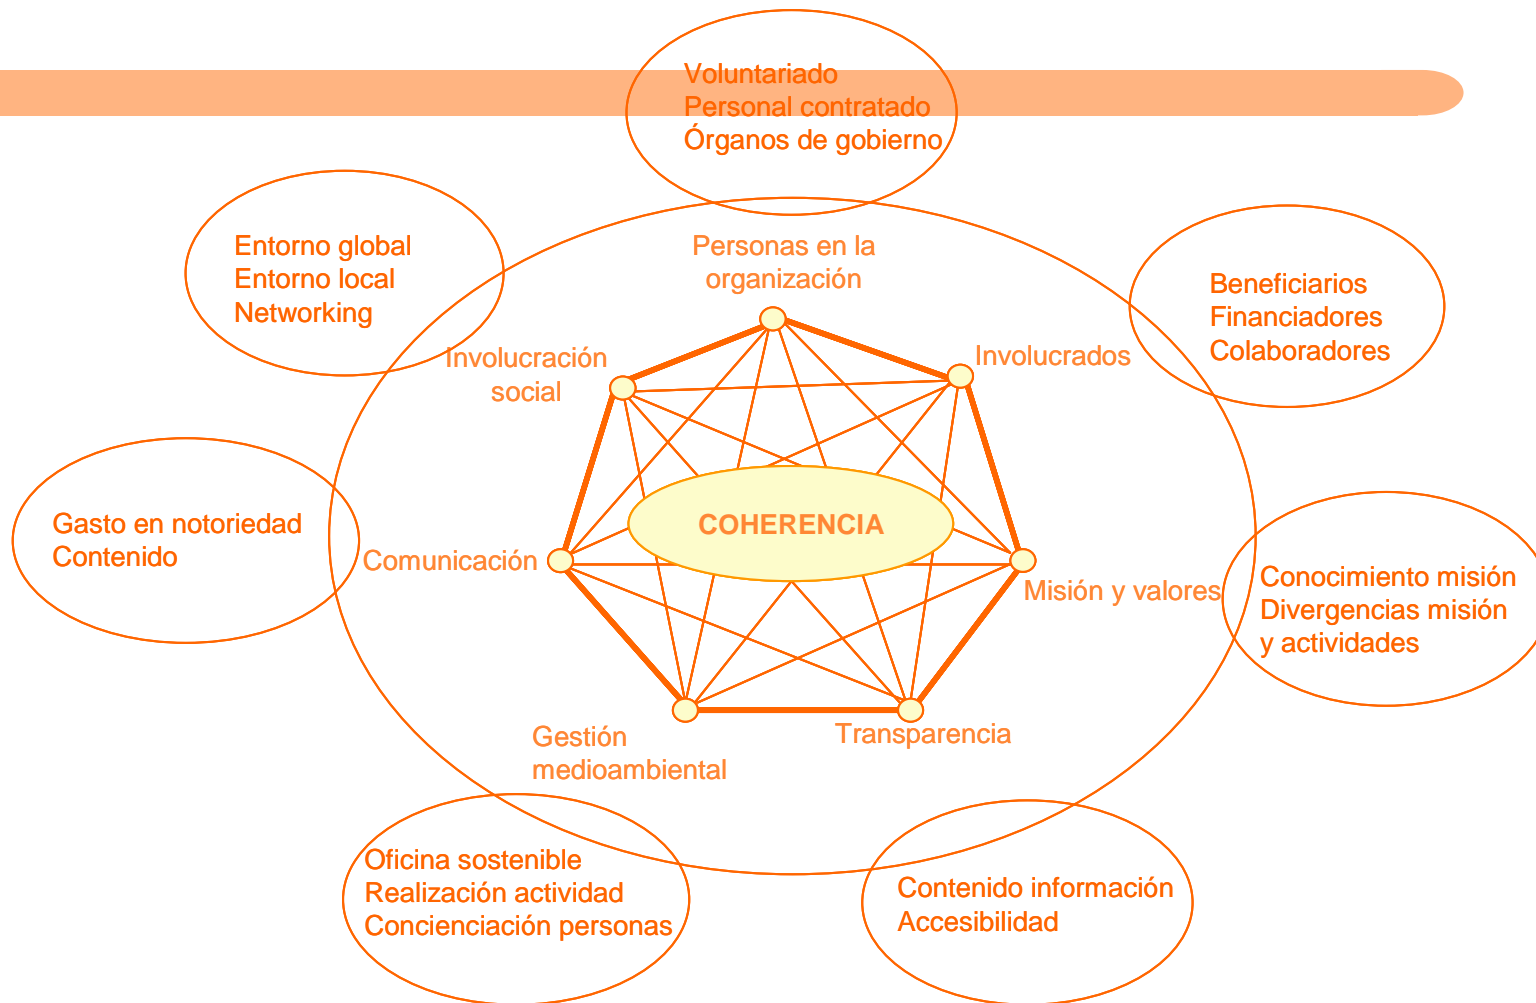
Voluntariado
Personal contratado
Órganos de gobierno

Entorno global
Entorno local
Networking

Beneficiarios
Financiadores
Colaboradores

Personas en la organización

Involucración social

Involucrados

Gasto en notoriedad
Contenido

Comunicación

COHERENCIA

Misión y valores

Conocimiento misión
Divergencias misión y actividades

Gestión medioambiental

Transparencia

Oficina sostenible
Realización actividad
Concienciación personas

Contenido información
Accesibilidad